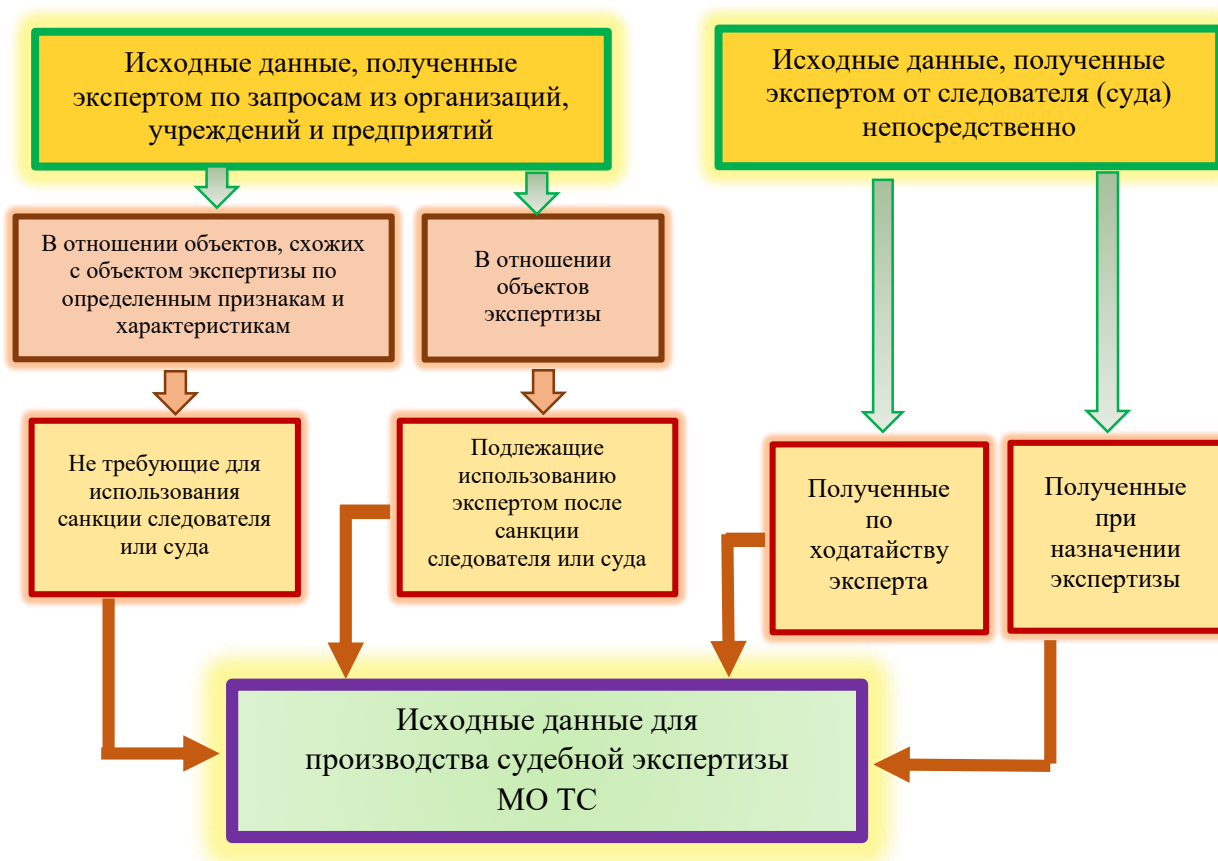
Исходные данные, полученные экспертом по запросам из организаций, учреждений и предприятий

Исходные данные, полученные экспертом от следователя (суда) непосредственно

В отношении объектов, схожих с объектом экспертизы по определенным признакам и характеристикам

В отношении объектов экспертизы

Не требующие для использования санкции следователя или суда

Подлежащие использованию экспертом после санкции следователя или суда

Полученные по ходатайству эксперта

Полученные при назначении экспертизы

Исходные данные для производства судебной экспертизы МО ТС